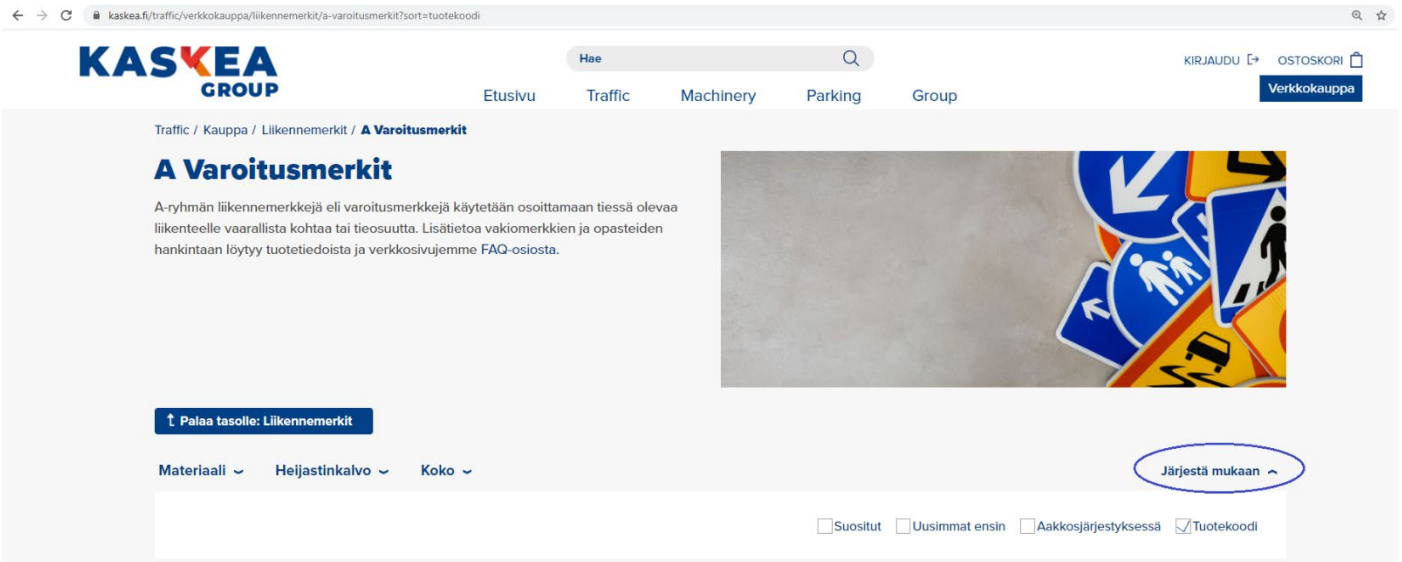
kaskea.fi/traffic/verkkokauppa/liikennemerkit/a-varoitusmerkit?sort=tuotekoodi

KASKEA GROUP

Hae

KIRJAUDU OSTOSKORI

Etusivu Traffic Machinery Parking Group

Verkkokauppa

Traffic / Kauppa / Liikennemerkit / A Varoitusmerkit

A Varoitusmerkit

A-ryhmän liikennemerkkejä eli varoitusmerkkejä käytetään osoittamaan tiessä olevaa liikenteelle vaarallista kohtaa tai tieosuutta. Lisätietoa vakiomerkkien ja opasteiden hankintaan löytyy tuotetiedoista ja verkkosivujemme FAQ-osiosta.

Palaa tasolle: Liikennemerkit

Materiaali Heijastinkalvo Koko

Järjestä mukaan

Suositut Uusimmat ensin Aakkosjärjestyksessä Tuotekoodi